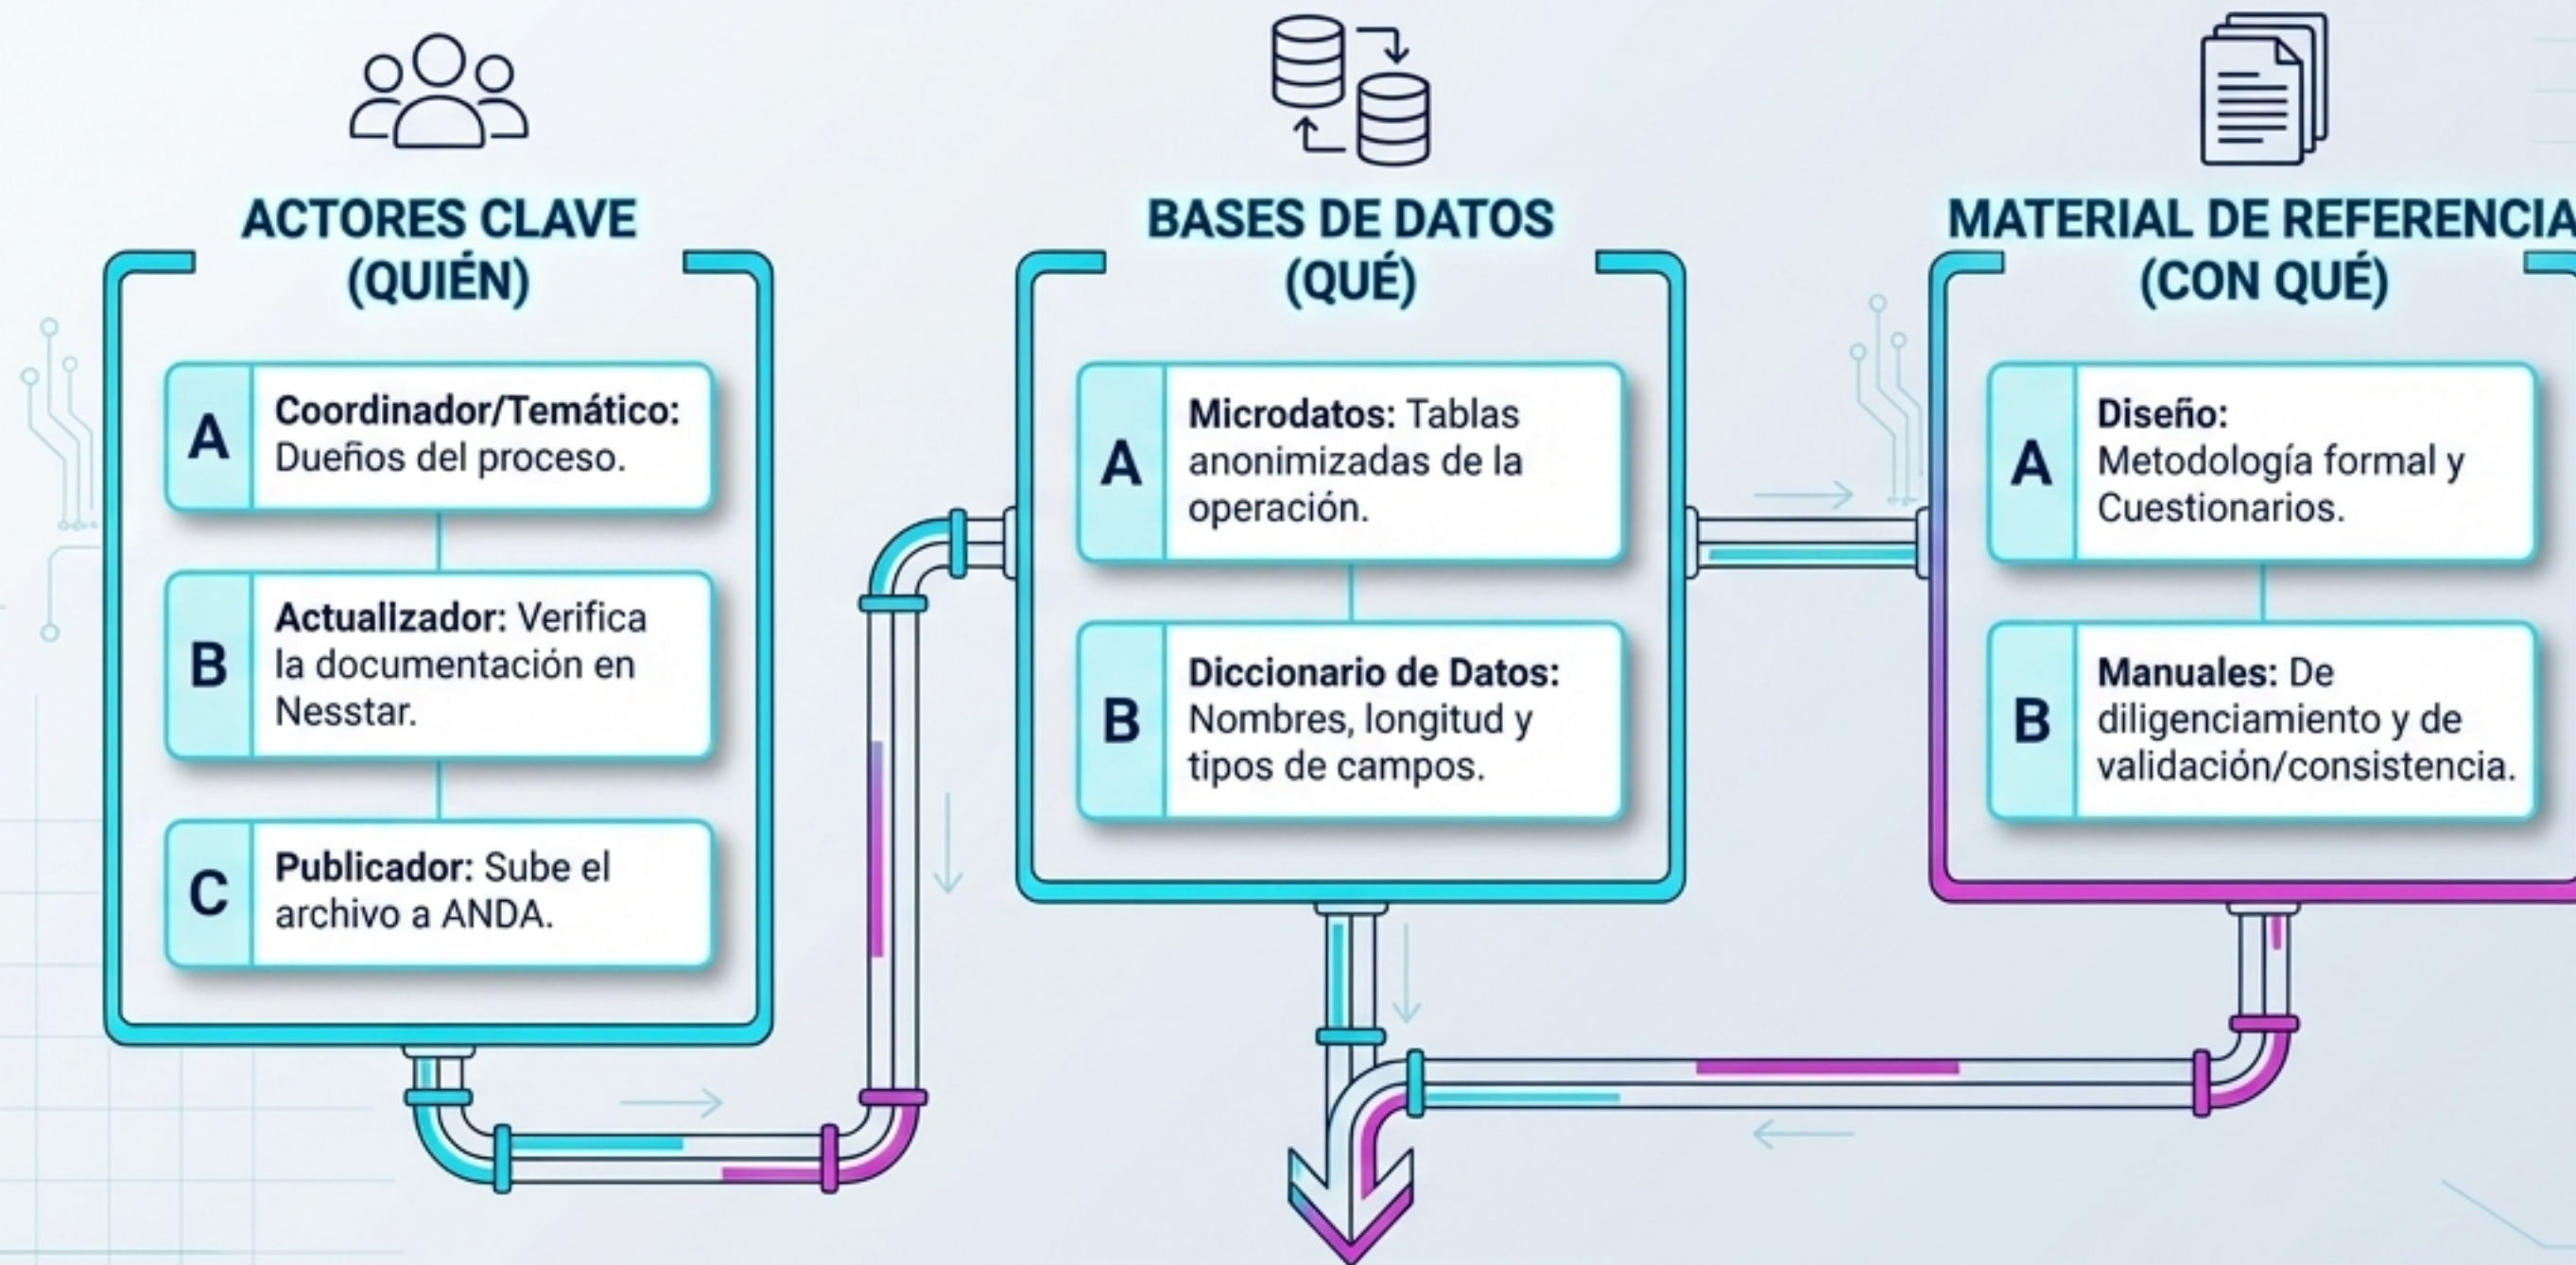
ACTORES CLAVE (QUIÉN)

A Coordinador/Temático: Dueños del proceso.

B Actualizador: Verifica la documentación en Nesstar.

C Publicador: Sube el archivo a ANDA.

BASES DE DATOS (QUÉ)

A Microdatos: Tablas anonimizadas de la operación.

B Diccionario de Datos: Nombres, longitud y tipos de campos.

MATERIAL DE REFERENCIA (CON QUÉ)

A Diseño: Metodología formal y Cuestionarios.

B Manuales: De diligenciamiento y de validación/consistencia.